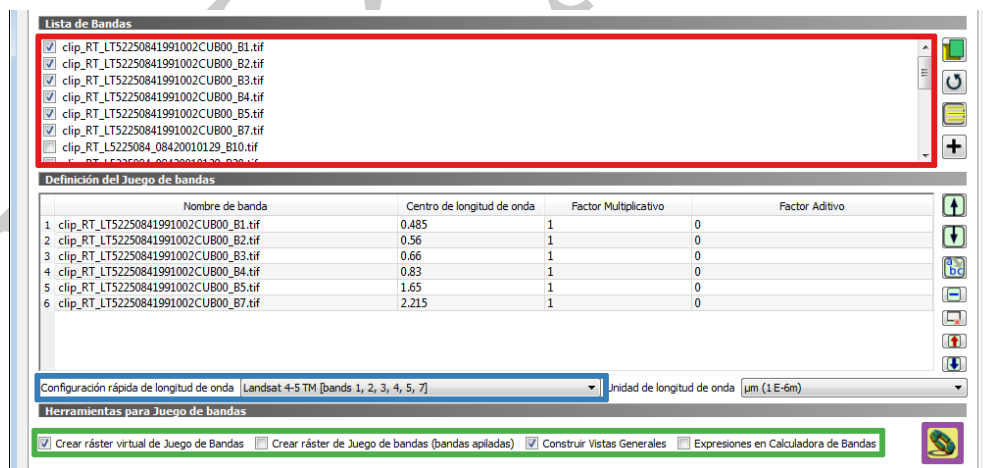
Lista de Bandas

clip_RT_LT52250841991002CUB00_B1.tif
clip_RT_LT52250841991002CUB00_B2.tif
clip_RT_LT52250841991002CUB00_B3.tif
clip_RT_LT52250841991002CUB00_B4.tif
clip_RT_LT52250841991002CUB00_B5.tif
clip_RT_LT52250841991002CUB00_B7.tif
clip_RT_L5225084_08420010129_B10.tif
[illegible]

Definición del Juego de bandas

| | Nombre de banda | Centro de longitud de onda | Factor Multiplicativo | Factor Aditivo |
|---|---|---|---|---|
| 1 | clip_RT_LT52250841991002CUB00_B1.tif | 0.485 | 1 | 0 |
| 2 | clip_RT_LT52250841991002CUB00_B2.tif | 0.56 | 1 | 0 |
| 3 | clip_RT_LT52250841991002CUB00_B3.tif | 0.66 | 1 | 0 |
| 4 | clip_RT_LT52250841991002CUB00_B4.tif | 0.83 | 1 | 0 |
| 5 | clip_RT_LT52250841991002CUB00_B5.tif | 1.65 | 1 | 0 |
| 6 | clip_RT_LT52250841991002CUB00_B7.tif | 2.215 | 1 | 0 |

Configuración rápida de longitud de onda  Landsat 4-5 TM [bands 1, 2, 3, 4, 5, 7]  Unidad de longitud de onda  µm (1 E-6m)

Herramientas para Juego de bandas

Crear ráster virtual de Juego de Bandas  Crear ráster de Juego de bandas (bandas apiladas)  Construir Vistas Generales  Expresiones en Calculadora de Bandas